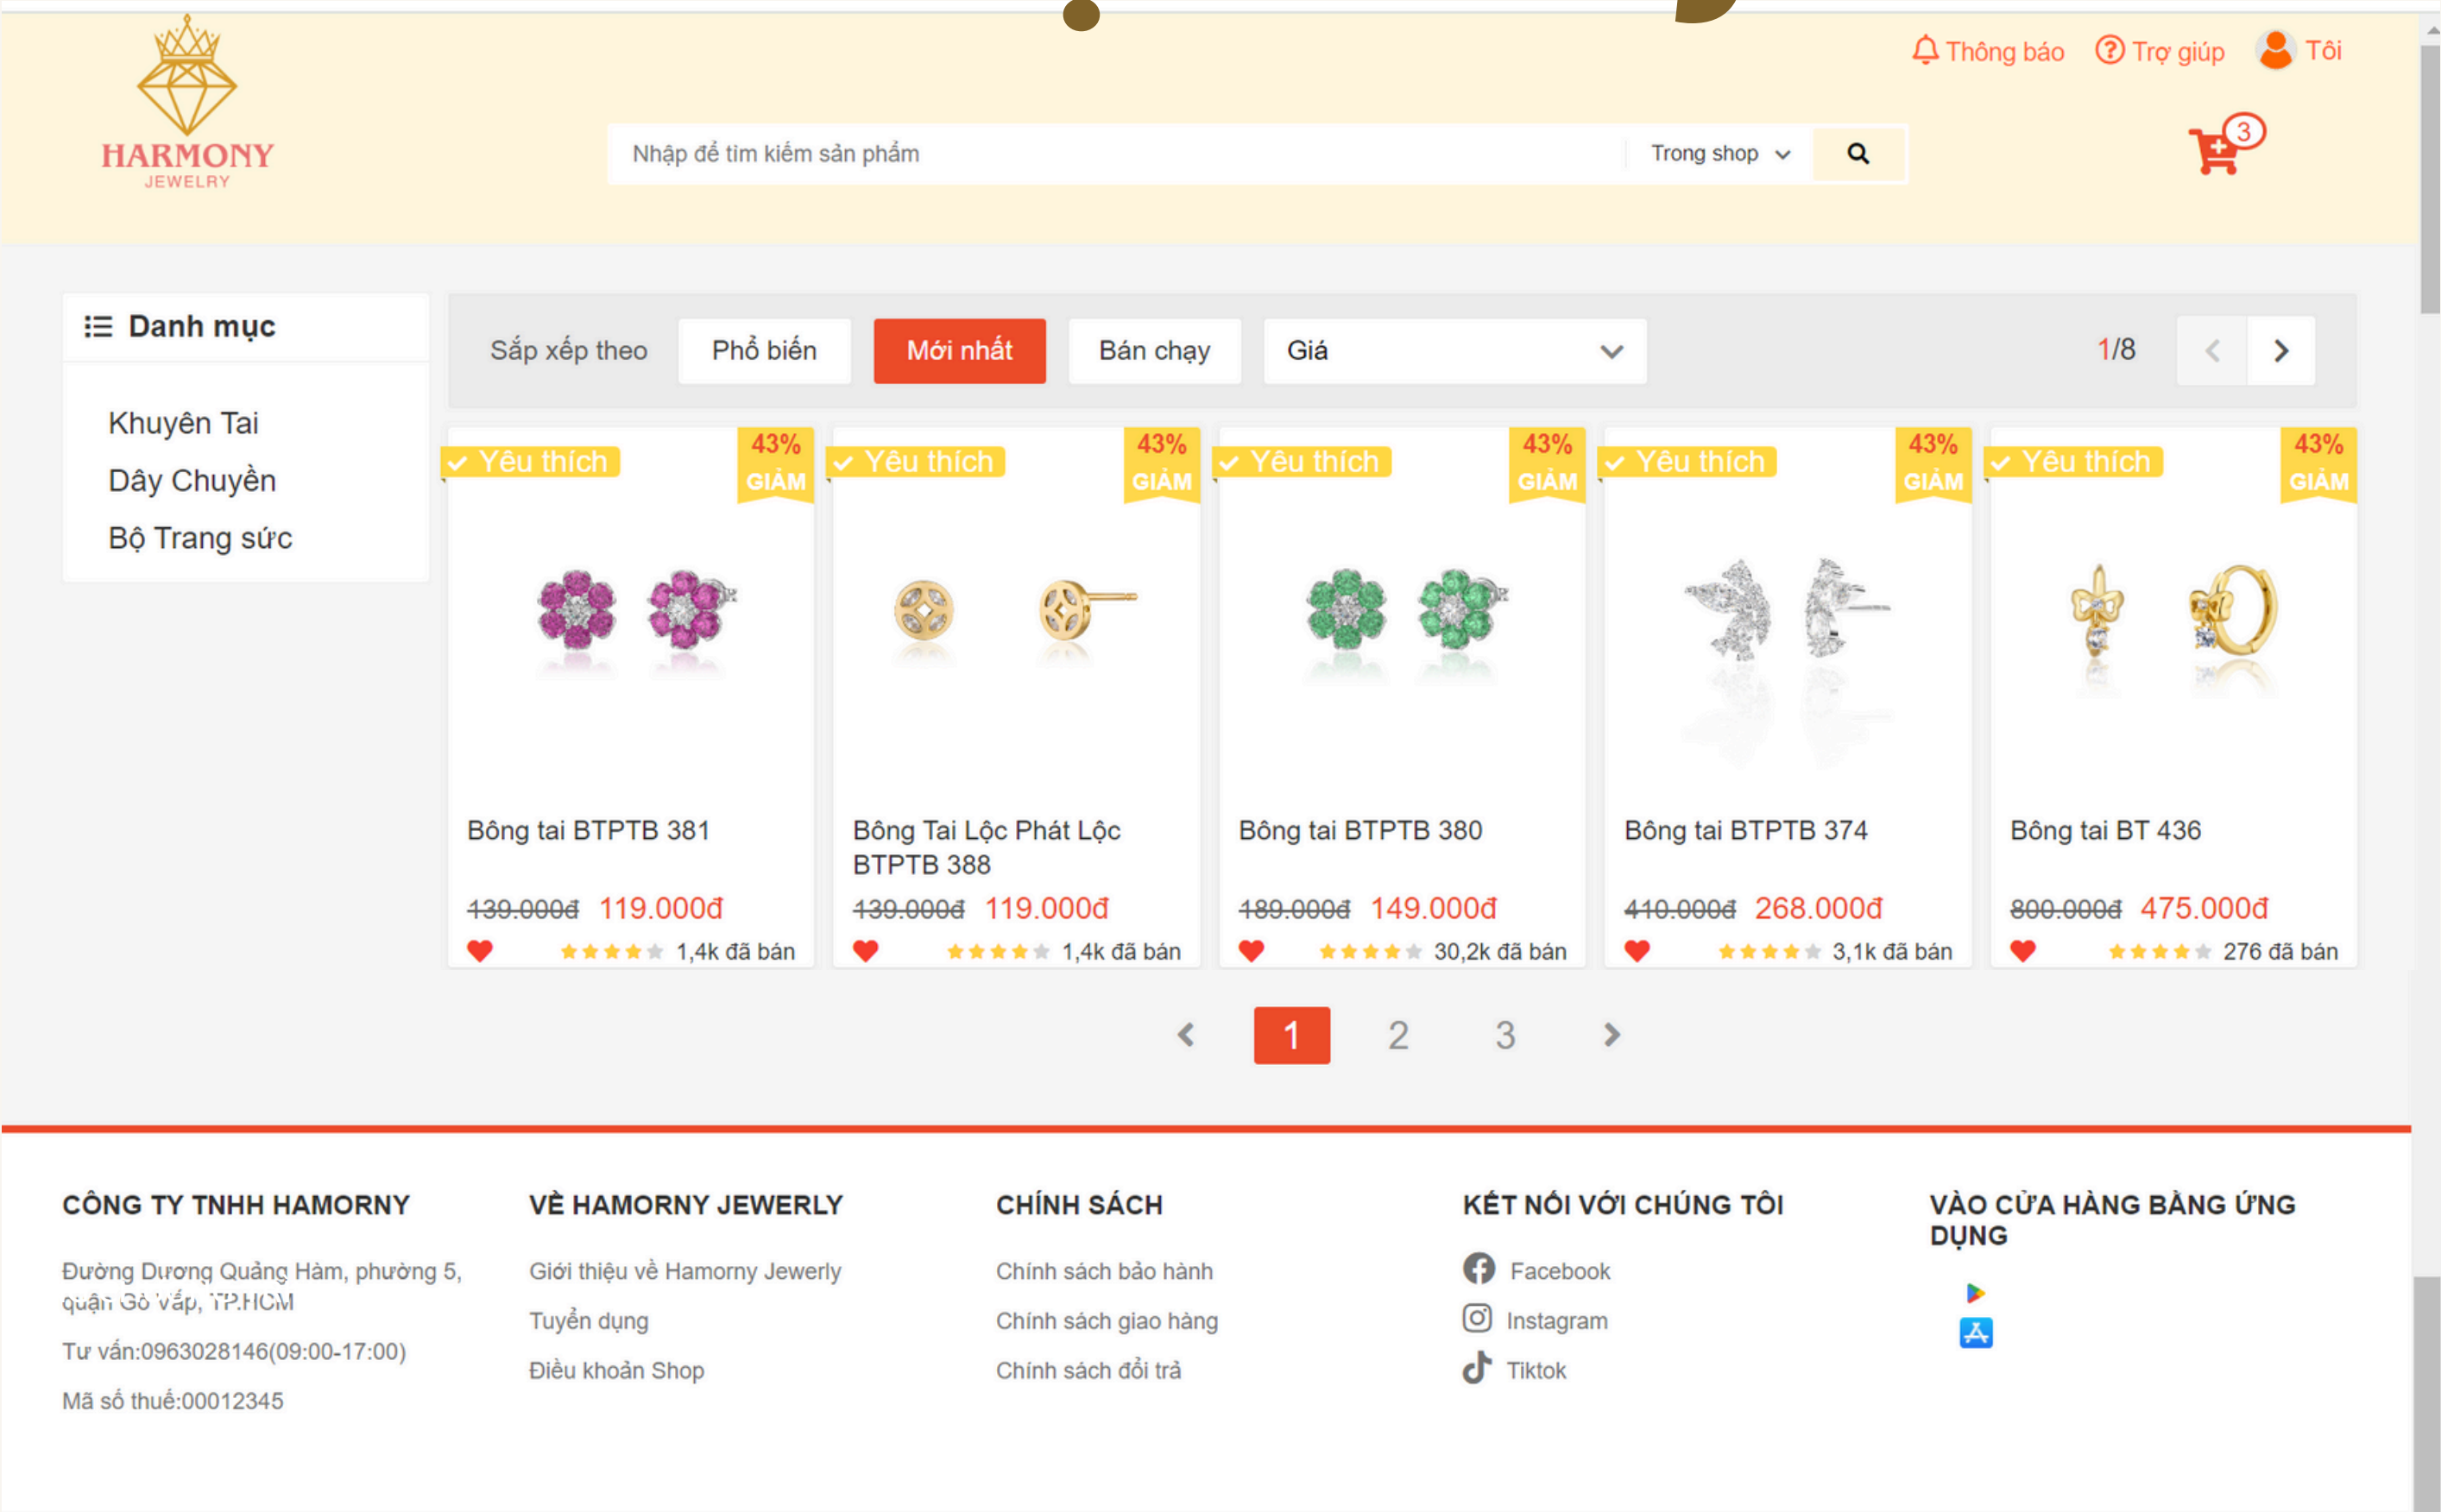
HARMONY
JEWELRY

Thông báo  Trợ giúp  Tôi

Nhập để tìm kiếm sản phẩm  Trong shop

3

Danh mục

Khuyên Tai
Dây Chuyền
Bộ Trang sức

Sắp xếp theo  Phổ biến  Mới nhất  Bán chạy  Giá  1/8

Yêu thích  43% GIẢM
Bông tai BTPTB 381
~~139.000đ~~ 119.000đ
1,4k đã bán

Yêu thích  43% GIẢM
Bông Tai Lộc Phát Lộc BTPTB 388
~~139.000đ~~ 119.000đ
1,4k đã bán

Yêu thích  43% GIẢM
Bông tai BTPTB 380
~~189.000đ~~ 149.000đ
30,2k đã bán

Yêu thích  43% GIẢM
Bông tai BTPTB 374
~~410.000đ~~ 268.000đ
3,1k đã bán

Yêu thích  43% GIẢM
Bông tai BT 436
~~800.000đ~~ 475.000đ
276 đã bán

1  2  3

CÔNG TY TNHH HAMORNY
Đường Dương Quảng Hàm, phường 5, quận Gò Vấp, TP.HCM
Tư vấn:0963028146(09:00-17:00)
Mã số thuế:00012345

VỀ HAMORNY JEWERLY
Giới thiệu về Hamorny Jewerly
Tuyển dụng
Điều khoản Shop

CHÍNH SÁCH
Chính sách bảo hành
Chính sách giao hàng
Chính sách đổi trả

KẾT NỐI VỚI CHÚNG TÔI
Facebook
Instagram
Tiktok

VÀO CỬA HÀNG BẰNG ỨNG DỤNG